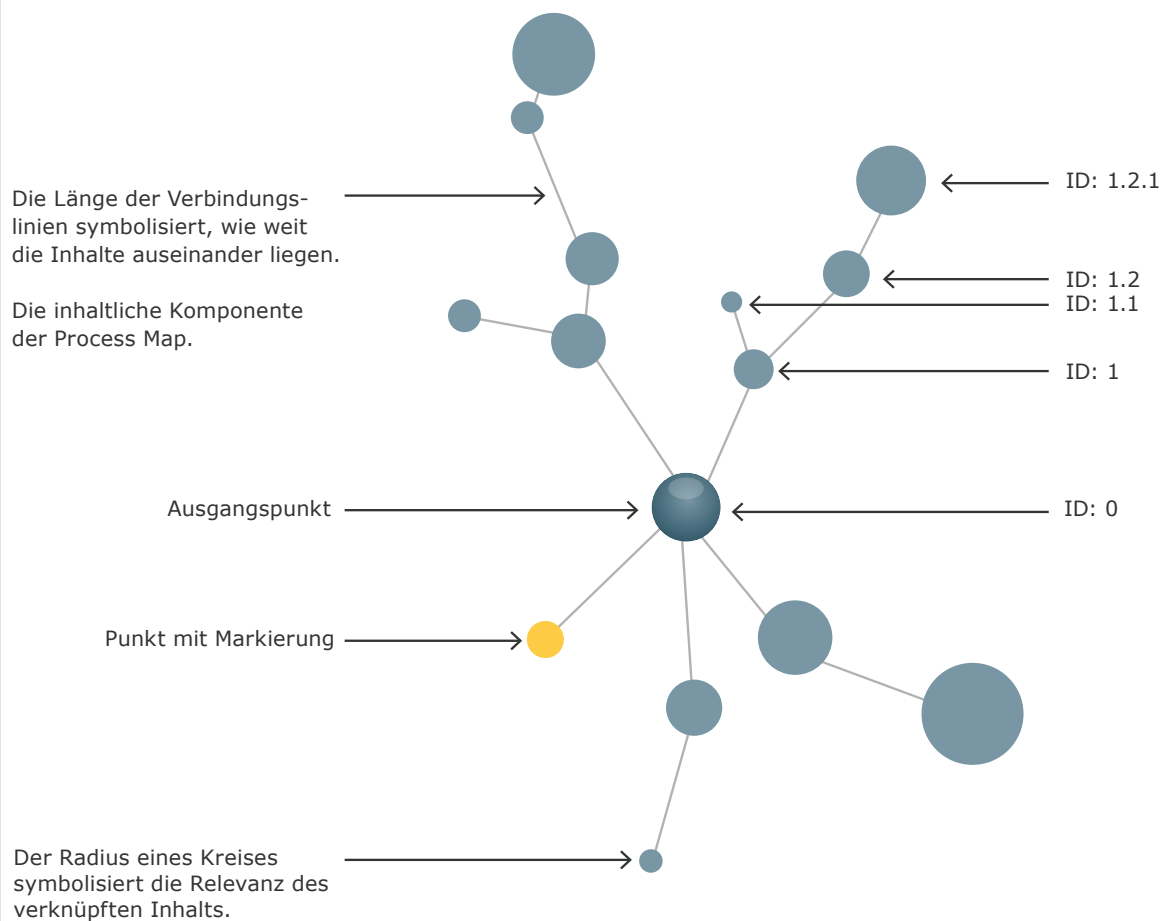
Die Länge der Verbindungslinien symbolisiert, wie weit die Inhalte auseinander liegen.

Die inhaltliche Komponente der Process Map.

ID: 1.2.1

ID: 1.2

ID: 1.1

ID: 1

Ausgangspunkt

ID: 0

Punkt mit Markierung

Der Radius eines Kreises symbolisiert die Relevanz des verknüpften Inhalts.